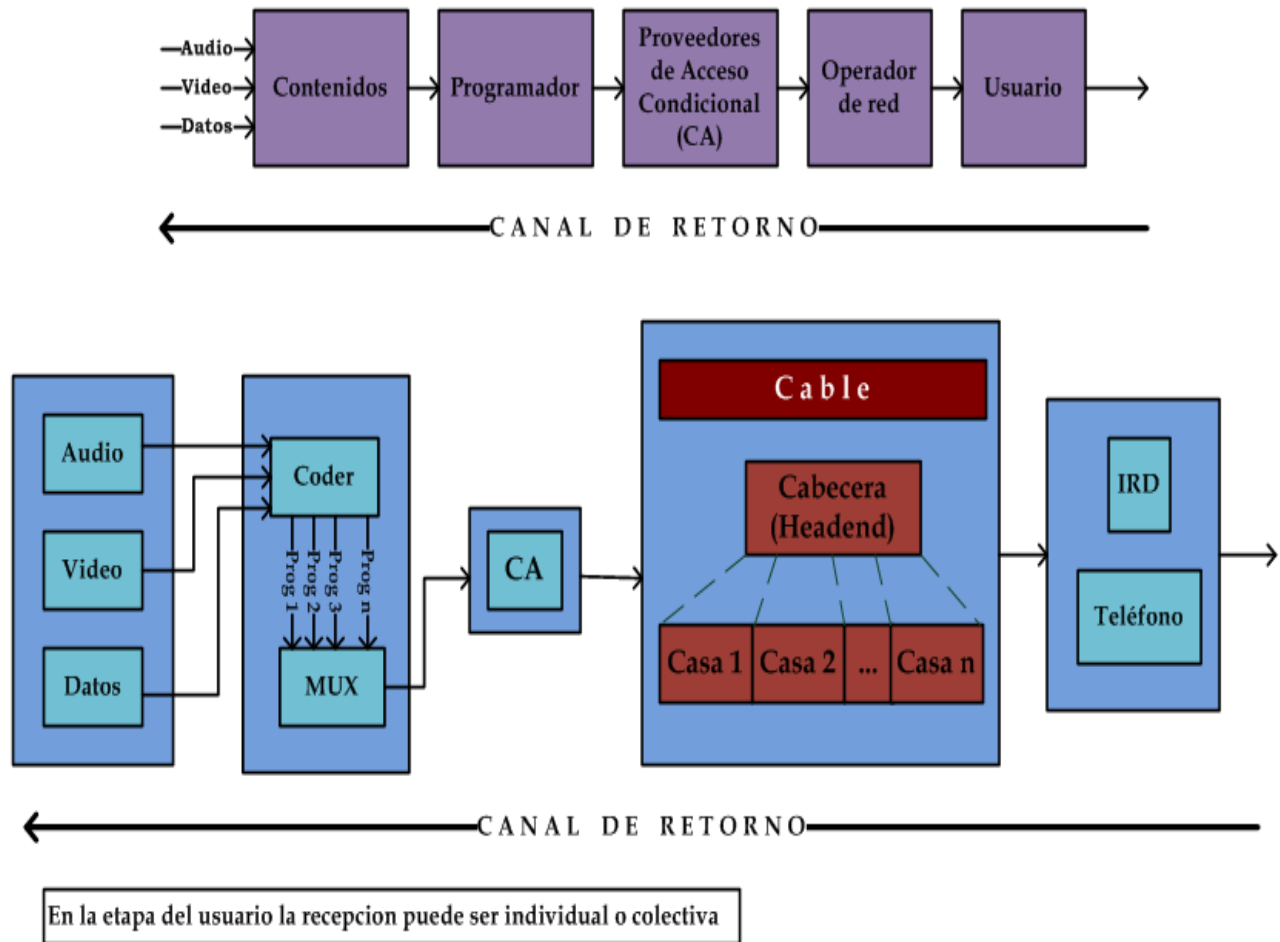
Audio
Video
Datos
Contenidos
Programador
Proveedores de Acceso Condicional (CA)
Operador de red
Usuario

CANAL DE RETORNO

Audio
Video
Datos
Coder
Prog 1
Prog 2
Prog 3
Prog n
MUX
CA
Cable
Cabecera (Headend)
Casa 1
Casa 2
...
Casa n
IRD
Teléfono

CANAL DE RETORNO

En la etapa del usuario la recepcion puede ser individual o colectiva